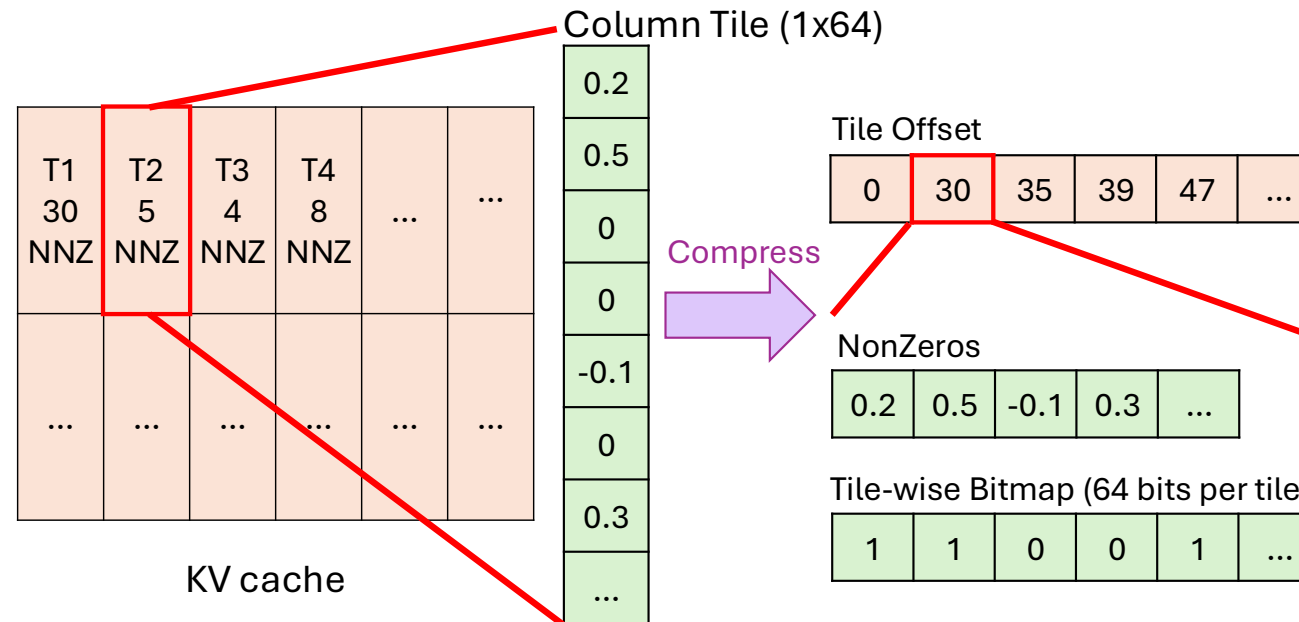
Column Tile (1x64)

| T1 30 NNZ | T2 5 NNZ | T3 4 NNZ | T4 8 NNZ | ... | ... |
|---|---|---|---|---|---|
| ... | ... | ... | ... | ... | ... |

KV cache

| 0.2 |
|---|
| 0.5 |
| 0 |
| 0 |
| -0.1 |
| 0 |
| 0.3 |
| ... |

Compress

Tile Offset

| 0 | 30 | 35 | 39 | 47 | ... |
|---|---|---|---|---|---|

NonZeros

| 0.2 | 0.5 | -0.1 | 0.3 | ... |
|---|---|---|---|---|

Tile-wise Bitmap (64 bits per tile

| 1 | 1 | 0 | 0 | 1 | ... |
|---|---|---|---|---|---|